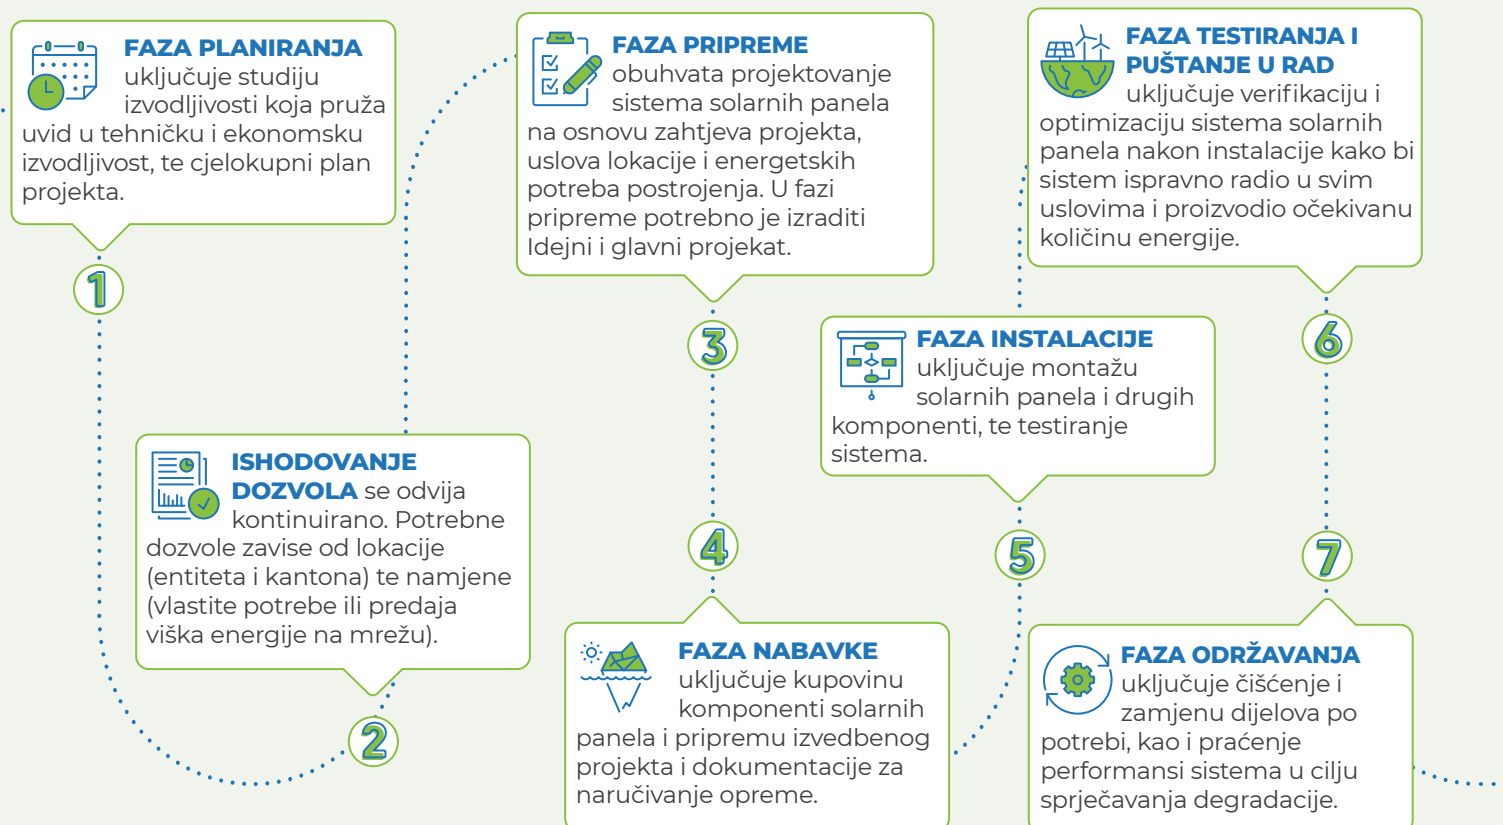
FAZA PLANIRANJA uključuje studiju izvodljivosti koja pruža uvid u tehničku i ekonomsku izvodljivost, te cjelokupni plan projekta.

1

ISHODOVANJE DOZVOLA se odvija kontinuirano. Potrebne dozvole zavise od lokacije (entiteta i kantona) te namjene (vlastite potrebe ili predaja viška energije na mrežu).

2

FAZA PRIPREME obuhvata projektovanje sistema solarnih panela na osnovu zahtjeva projekta, uslova lokacije i energetskih potreba postrojenja. U fazi pripreme potrebno je izraditi Idejni i glavni projekat.

3

4

FAZA NABAVKE uključuje kupovinu komponenti solarnih panela i pripremu izvedbenog projekta i dokumentacije za naručivanje opreme.

FAZA INSTALACIJE uključuje montažu solarnih panela i drugih komponenti, te testiranje sistema.

5

FAZA TESTIRANJA I PUŠTANJE U RAD uključuje verifikaciju i optimizaciju sistema solarnih panela nakon instalacije kako bi sistem ispravno radio u svim uslovima i proizvodio očekivanu količinu energije.

6

7

FAZA ODRŽAVANJA uključuje čišćenje i zamjenu dijelova po potrebi, kao i praćenje performansi sistema u cilju sprječavanja degradacije.